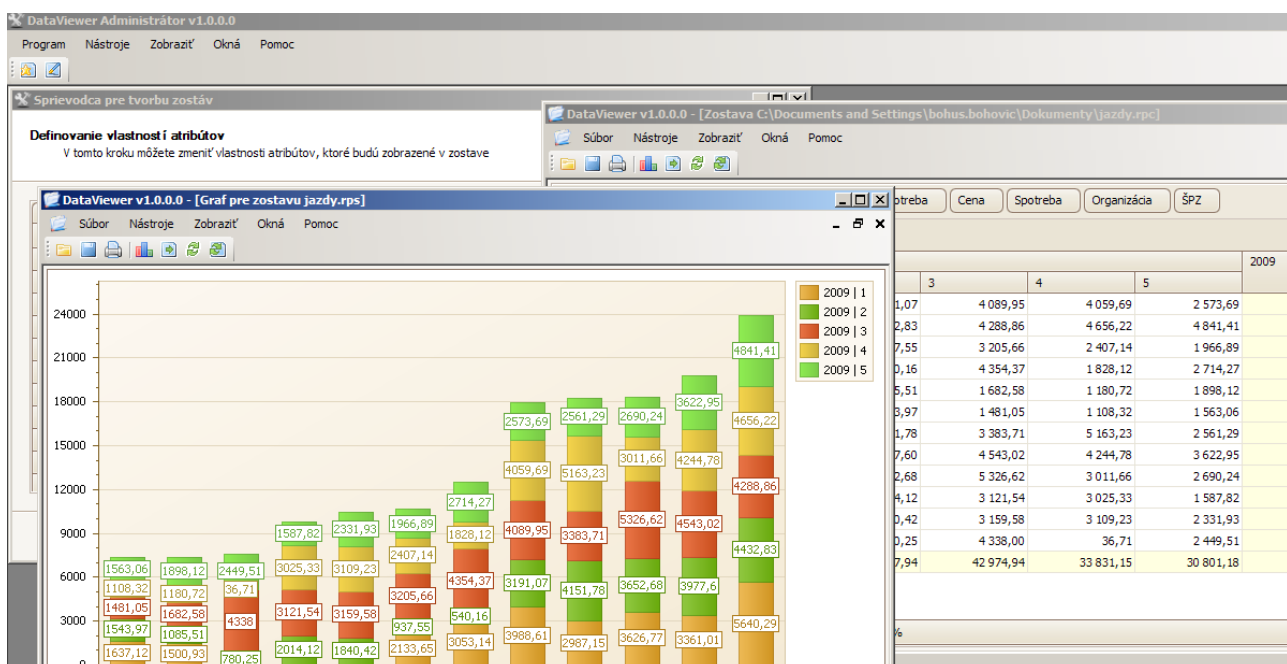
DataViewer Administrátor v1.0.0.0

Program Nástroje Zobraziť Okná Pomoc

Sprievodca pre tvorbu zostáv

Definovanie vlastností atribútov
V tomto kroku môžete zmeniť vlastnosti atribútov, ktoré budú zobrazené v zostave

DataViewer v1.0.0.0 - [Zostava C:\Documents and Settings\bohus.bohovic\Dokumenty\jazdy.rpc]

Súbor Nástroje Zobraziť Okná Pomoc

otreba | Cena | Spotreba | Organizácia | ŠPZ

2009

| | 3 | 4 | 5 |
|---|---|---|---|
| 1,07 | 4 089,95 | 4 059,69 | 2 573,69 |
| 2,83 | 4 288,86 | 4 656,22 | 4 841,41 |
| 7,55 | 3 205,66 | 2 407,14 | 1 966,89 |
| 0,16 | 4 354,37 | 1 828,12 | 2 714,27 |
| 5,51 | 1 682,58 | 1 180,72 | 1 898,12 |
| 3,97 | 1 481,05 | 1 108,32 | 1 563,06 |
| 1,78 | 3 383,71 | 5 163,23 | 2 561,29 |
| 7,60 | 4 543,02 | 4 244,78 | 3 622,95 |
| 2,68 | 5 326,62 | 3 011,66 | 2 690,24 |
| 4,12 | 3 121,54 | 3 025,33 | 1 587,82 |
| 0,42 | 3 159,58 | 3 109,23 | 2 331,93 |
| 0,25 | 4 338,00 | 36,71 | 2 449,51 |
| 7,94 | 42 974,94 | 33 831,15 | 30 801,18 |

%

DataViewer v1.0.0.0 - [Graf pre zostavu jazdy.rps]

Súbor Nástroje Zobraziť Okná Pomoc

24000
21000
18000
15000
12000
9000
6000
3000
0

2009 | 1
2009 | 2
2009 | 3
2009 | 4
2009 | 5

1563,06 1108,32 1481,05 1543,97 1637,12
1898,12 1180,72 1682,58 1085,51 1500,93
2449,51 36,71 4338 780,25
1587,82 3025,33 3121,54 2014,12
2331,93 3109,23 3159,58 1840,42
1966,89 2407,14 3205,66 937,55 2133,65
2714,27 1828,12 4354,37 540,16 3053,14
2573,69 4059,69 4089,95 3191,07 3988,61
2561,29 5163,23 3383,71 4151,78 2987,15
2690,24 3011,66 5326,62 3652,68 3626,77
3622,95 4244,78 4543,02 3977,6 3361,01
4841,41 4656,22 4288,86 4432,83 5640,29